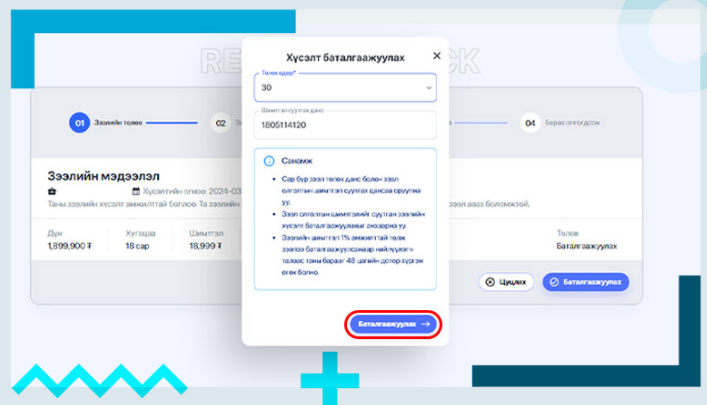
RE CK

01 Зээлийн төлөв
02
04 Барьцаа олгогдох

Зээлийн мэдээлэл
Хүсэлтийн огноо: 2024-03
Таны зээлийн хүсэлт амжилттай боллоо. Та зээлийн
зээл авах боломжтой.

Дүн
1,899,900 ₮

Хугацаа
18 сар

Шимтгэл
18,999 ₮

Төлөв
Баталгаажуулах

Цуцлах
Баталгаажуулах

Хүсэлт баталгаажуулах

Төлөх өдөр*
30

Шимтгэл суутгах данс
1805114120

Санамж

- Сар бүр зээл төлөх данс болон зээл олгосны шимтгэл суутгах дансаа оруулна уу.
- Зээл олгосны шимтгэлийг суутгах зээлийн хүсэлт баталгаажуулахыг анхаарна уу.
- Зээлийн шимтгэл 1% амжилттай төлж хүсэлт баталгаажуулснаар нийлүүлэгч талаас таны бараа 48 цагийн дотор хүргэж өгөх болно.

Баталгаажуулах →